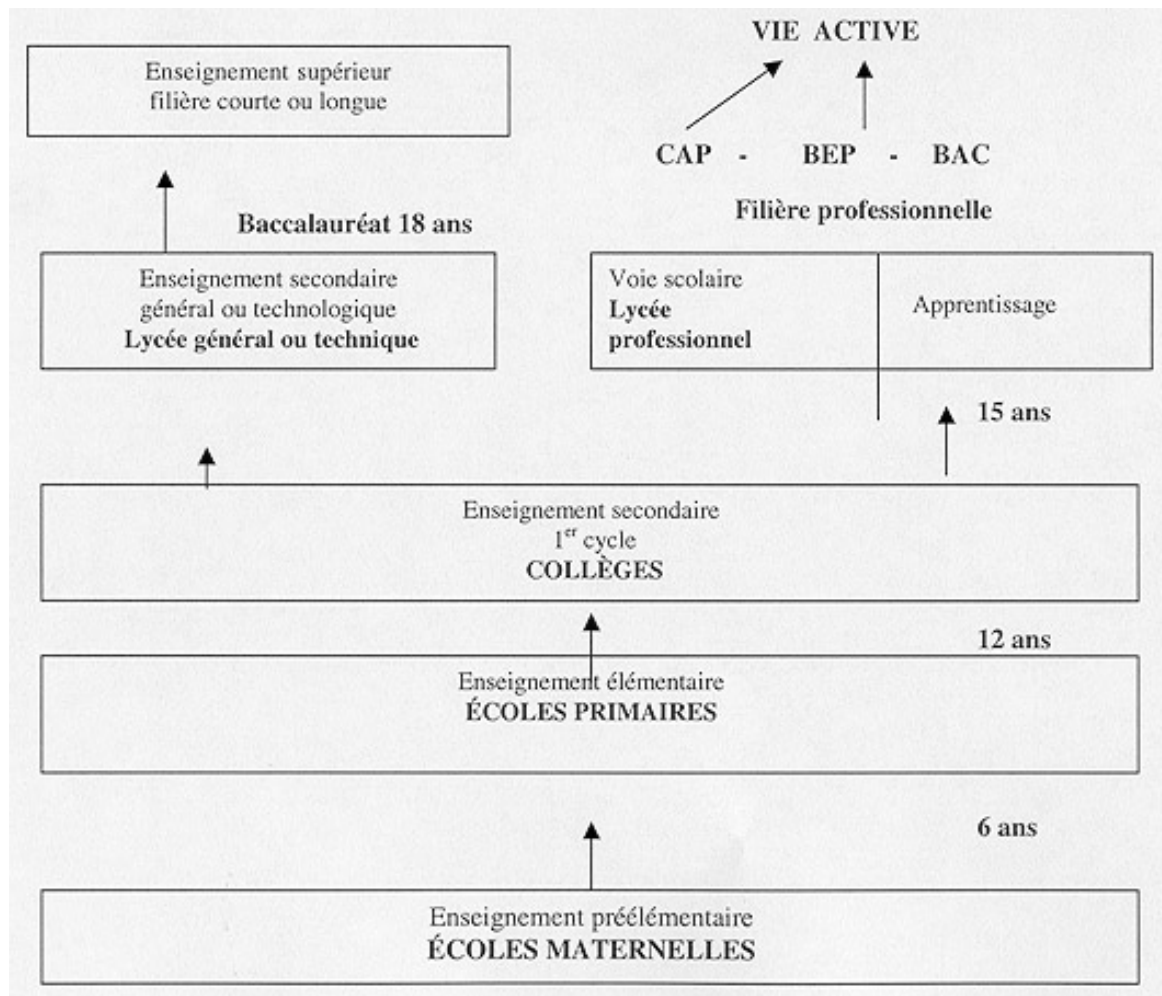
Enseignement supérieur
filière courte ou longue

VIE ACTIVE

CAP - BEP - BAC

Baccalauréat 18 ans

Filière professionnelle

Enseignement secondaire
général ou technologique
**Lycée général ou technique**

Voie scolaire
**Lycée professionnel**

Apprentissage

15 ans

Enseignement secondaire
1$^{er}$ cycle
**COLLÈGES**

12 ans

Enseignement élémentaire
**ÉCOLES PRIMAIRES**

6 ans

Enseignement préélémentaire
**ÉCOLES MATERNELLES**